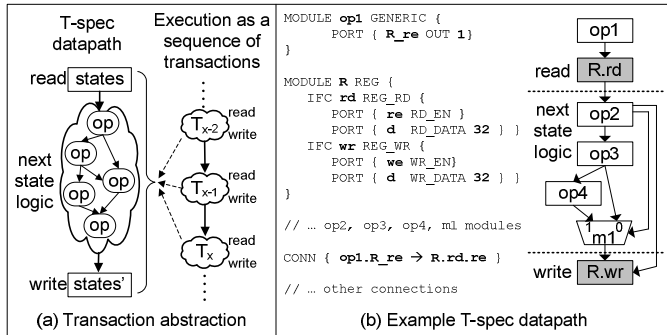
T-spec datapath

read states

op

op

op

op

op

next state logic

write states'

Execution as a sequence of transactions

$T_{x-2}$ read write

$T_{x-1}$ read write

$T_x$ read write

(a) Transaction abstraction

MODULE op1 GENERIC {
PORT { R_re OUT 1}
}

MODULE R REG {
IFC rd REG_RD {
PORT { re RD_EN }
PORT { d RD_DATA 32 } }
IFC wr REG_WR {
PORT { we WR_EN}
PORT { d WR_DATA 32 } }
}

// … op2, op3, op4, m1 modules

CONN { op1.R_re → R.rd.re }

// … other connections

op1

read R.rd

next state logic

op2

op3

op4

1 0

m1

write R.wr

(b) Example T-spec datapath